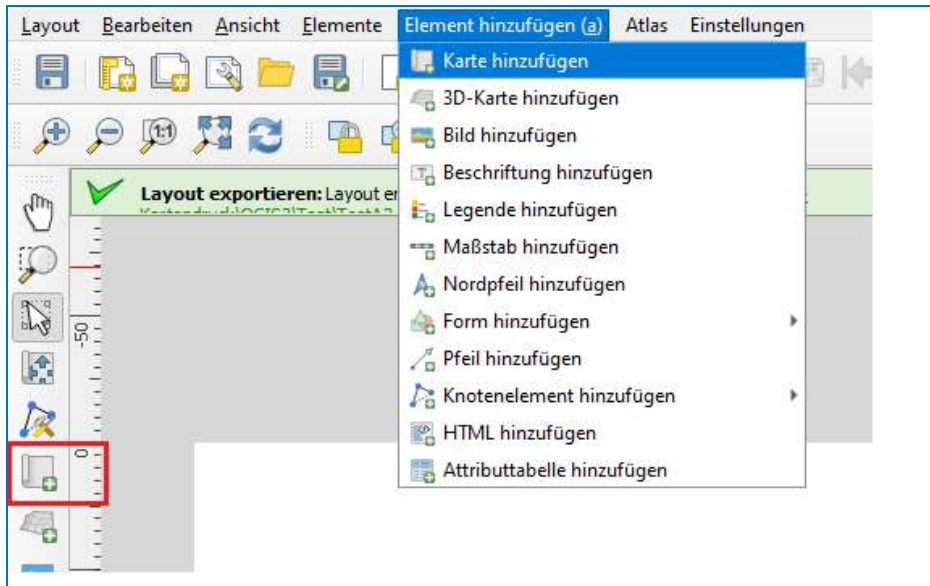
Layout Bearbeiten Ansicht Elemente Element hinzufügen (a) Atlas Einstellungen

Karte hinzufügen
3D-Karte hinzufügen
Bild hinzufügen
Beschriftung hinzufügen
Legende hinzufügen
Maßstab hinzufügen
Nordpfeil hinzufügen
Form hinzufügen
Pfeil hinzufügen
Knotenelement hinzufügen
HTML hinzufügen
Attributtabelle hinzufügen

Layout exportieren: Layout e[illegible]

-50

0